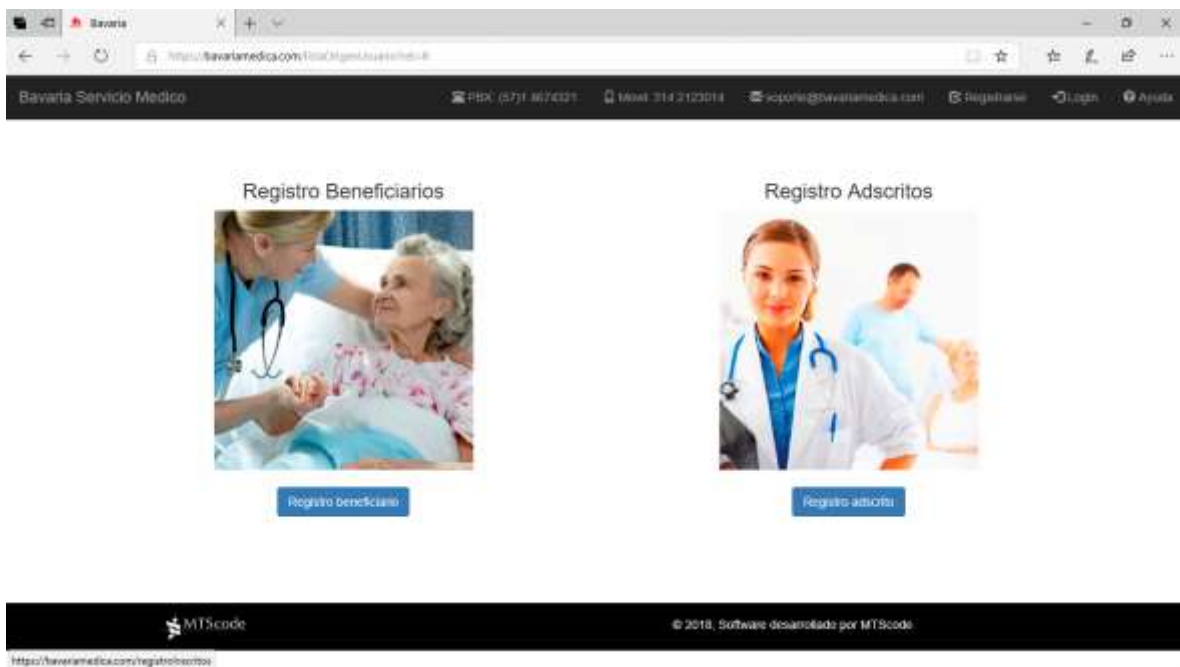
Bavaria

https://bavariamedica.com/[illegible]

Bavaria Servicio Medico

PBX: (57)1 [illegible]

Movil: 314 2123014

soporte@bavariamedica.com

Registrarse

Login

Ayuda

Registro Beneficiarios

Registro beneficiario

Registro Adscritos

Registro adscrito

MTScode

© 2018, Software desarrollado por MTScode

https://bavariamedica.com/registroAscritos